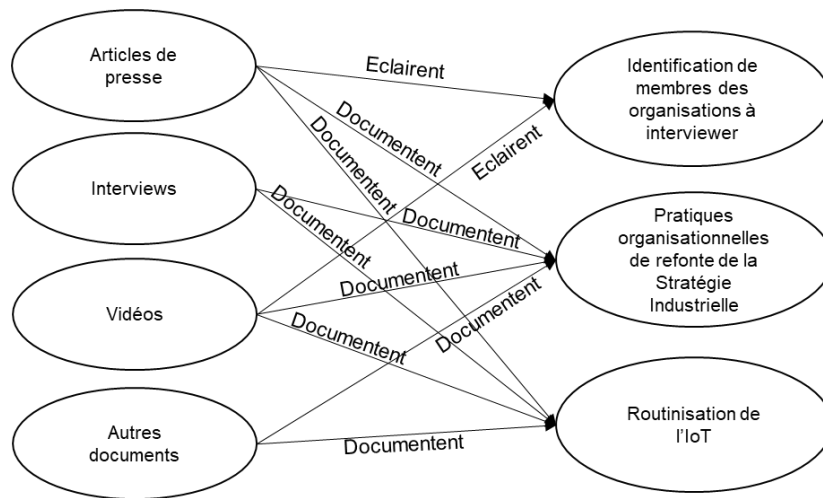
Articles de presse

Interviews

Vidéos

Autres documents

Identification de membres des organisations à interviewer

Pratiques organisationnelles de refonte de la Stratégie Industrielle

Routinisation de l'IoT

Eclairent
Documentent
Documentent
Documentent
Eclairent
Documentent
Documentent
Documentent
Documentent
Documentent
Documentent
Documentent
Documentent